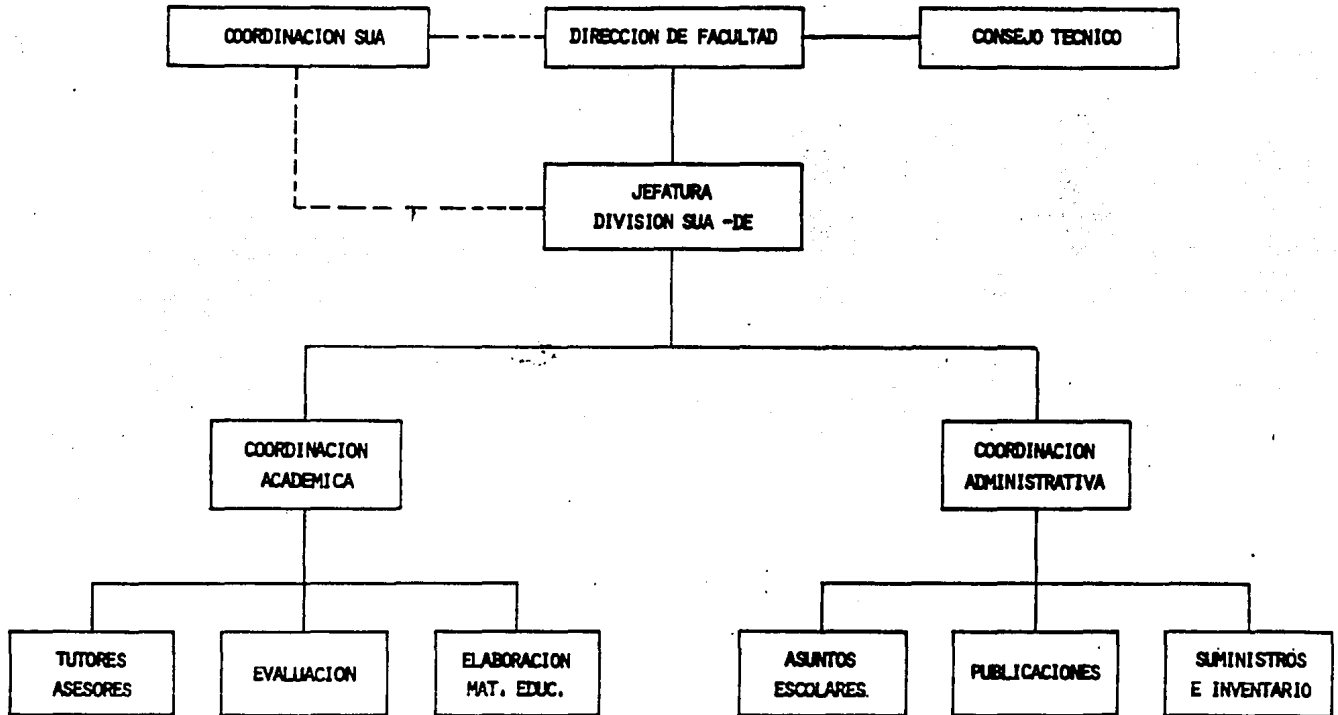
COORDINACION SUA

DIRECCION DE FACULTAD

CONSEJO TECNICO

JEFATURA
DIVISION SUA -DE

COORDINACION
ACADEMICA

COORDINACION
ADMINISTRATIVA

TUTORES
ASESORES

EVALUACION

ELABORACION
MAT. EDUC.

ASUNTOS
ESCOLARES.

PUBLICACIONES

SUMINISTROS
E INVENTARIO